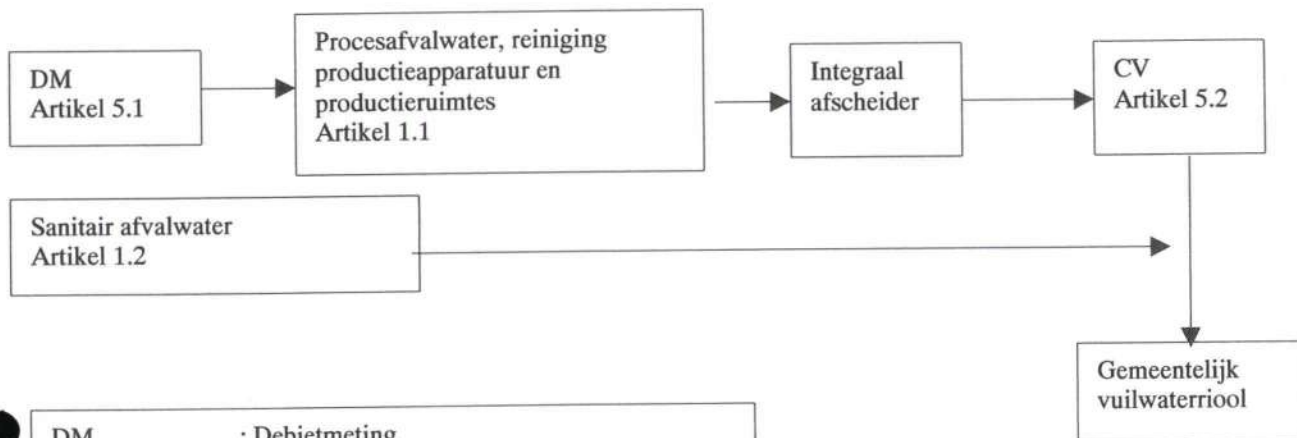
DM
Artikel 5.1

Procesafvalwater, reiniging productieapparatuur en productieruimtes
Artikel 1.1

Integraal afscheider

CV
Artikel 5.2

Sanitair afvalwater
Artikel 1.2

Gemeentelijk vuilwaterriool

DM : Debietmeting